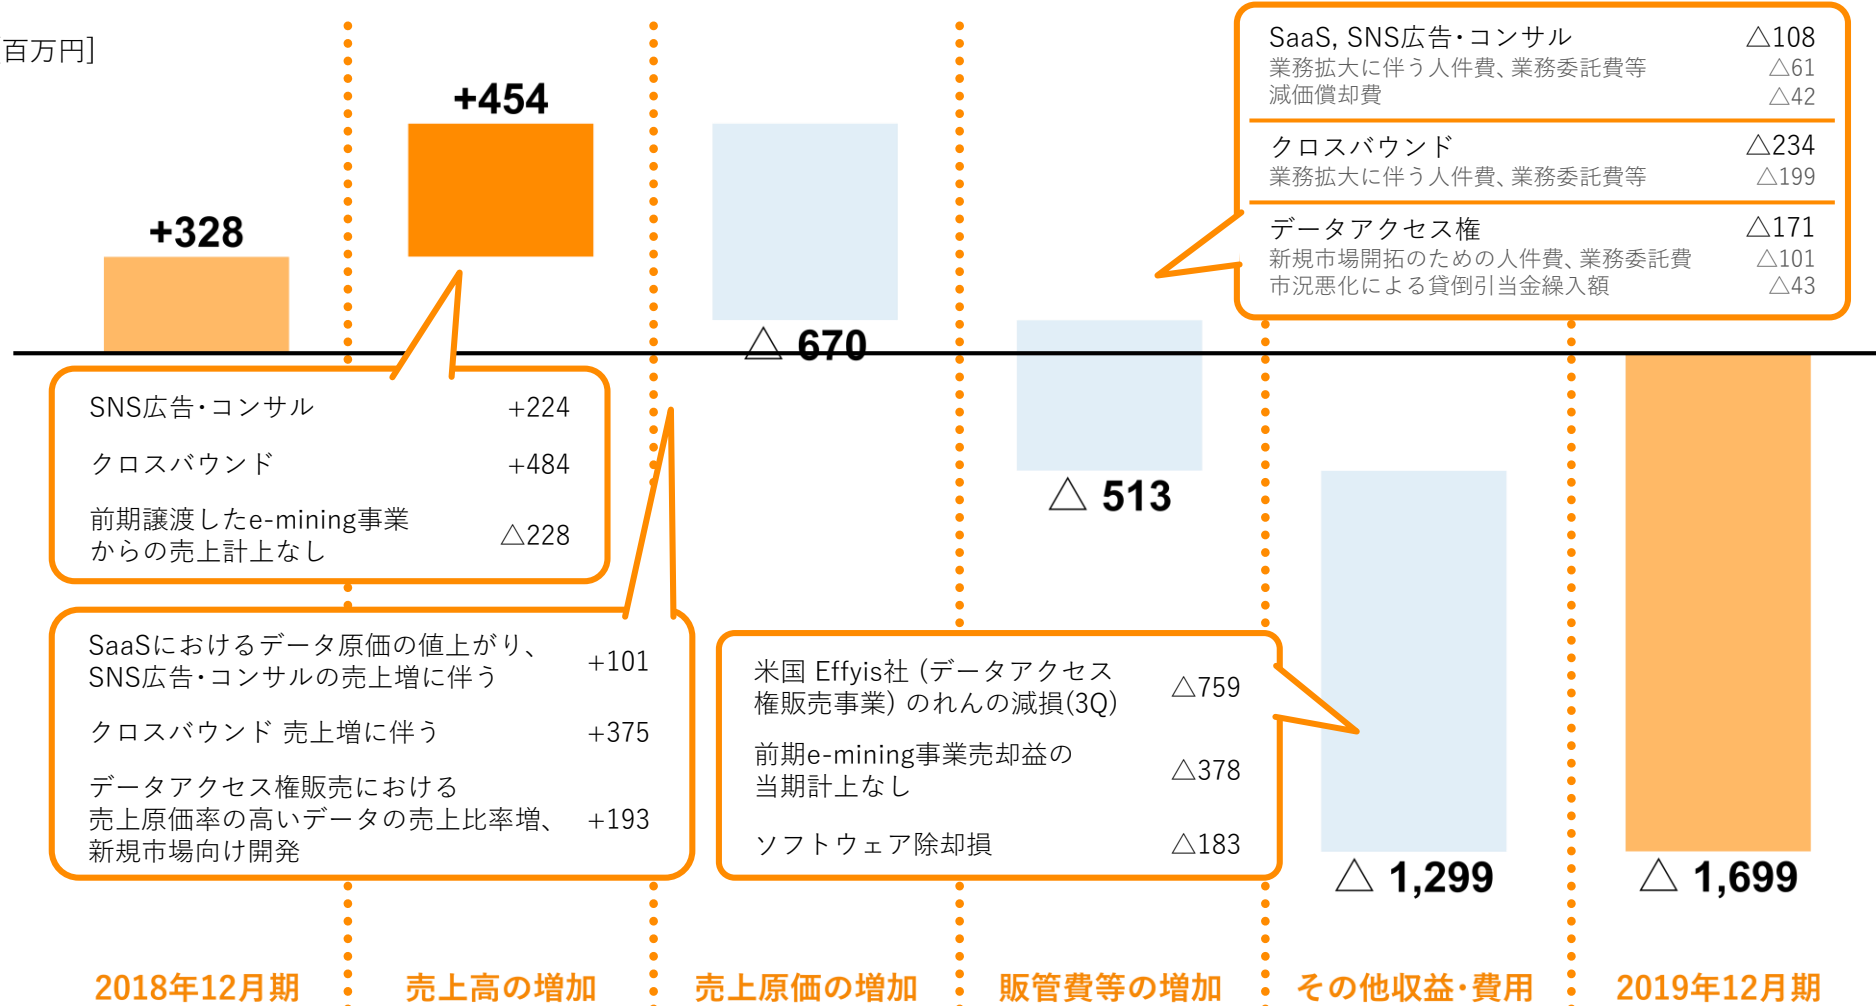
百万円]

+328

+454

△ 670

△ 513

△ 1,299

△ 1,699

| | |
|---|---|
| SaaS, SNS広告・コンサル | △108 |
| 業務拡大に伴う人件費、業務委託費等 | △61 |
| 減価償却費 | △42 |
| クロスバウンド | △234 |
| 業務拡大に伴う人件費、業務委託費等 | △199 |
| データアクセス権 | △171 |
| 新規市場開拓のための人件費、業務委託費 | △101 |
| 市況悪化による貸倒引当金繰入額 | △43 |

| | |
|---|---|
| SNS広告・コンサル | +224 |
| クロスバウンド | +484 |
| 前期譲渡したe-mining事業からの売上計上なし | △228 |

| | |
|---|---|
| SaaSにおけるデータ原価の値上がり、SNS広告・コンサルの売上増に伴う | +101 |
| クロスバウンド 売上増に伴う | +375 |
| データアクセス権販売における売上原価率の高いデータの売上比率増、新規市場向け開発 | +193 |

| | |
|---|---|
| 米国 Effyis社 (データアクセス権販売事業) のれんの減損(3Q) | △759 |
| 前期e-mining事業売却益の当期計上なし | △378 |
| ソフトウェア除却損 | △183 |

2018年12月期　売上高の増加　売上原価の増加　販管費等の増加　その他収益・費用　2019年12月期